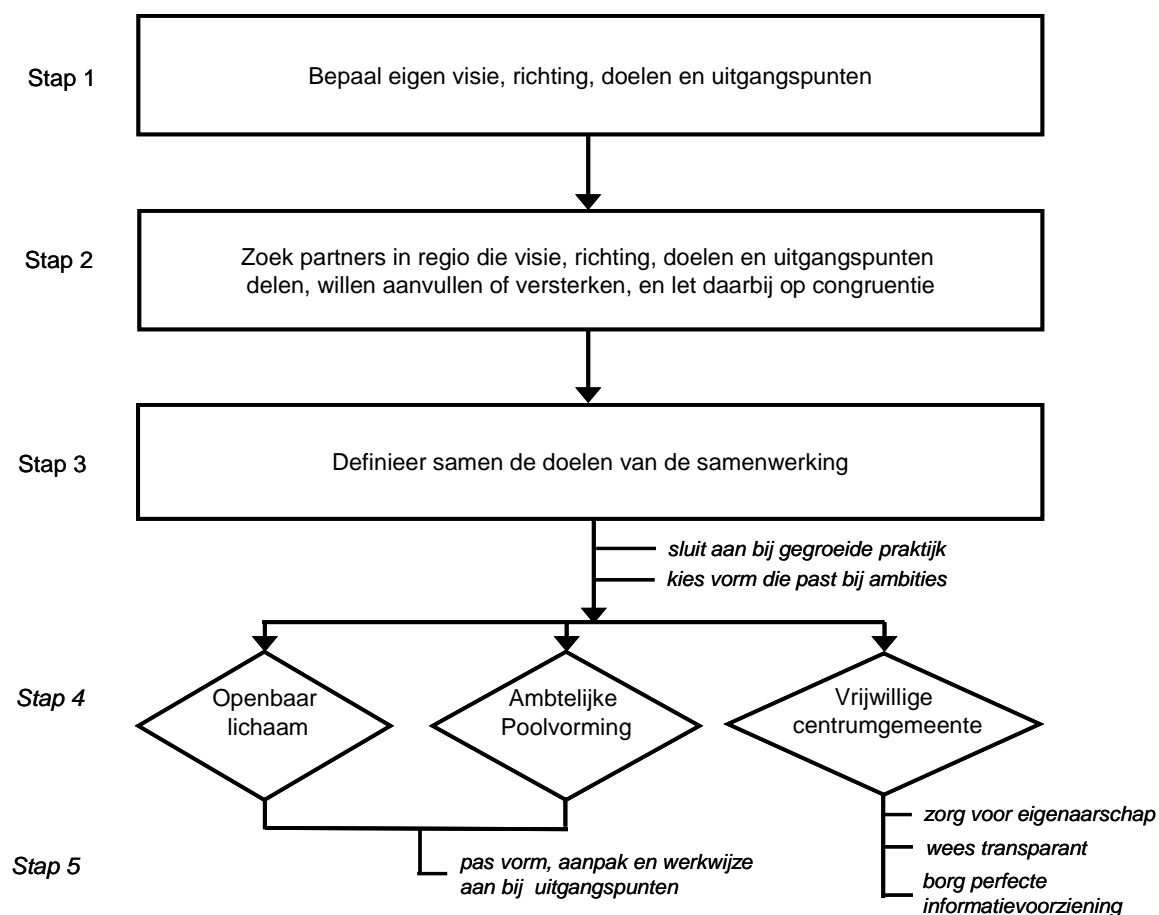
Stap 1

Bepaal eigen visie, richting, doelen en uitgangspunten

Stap 2

Zoek partners in regio die visie, richting, doelen en uitgangspunten delen, willen aanvullen of versterken, en let daarbij op congruentie

Stap 3

Definieer samen de doelen van de samenwerking

sluit aan bij gegroeide praktijk

kies vorm die past bij ambities

Stap 4

Openbaar lichaam

Ambtelijke Poolvorming

Vrijwillige centrumgemeente

zorg voor eigenaarschap

wees transparant

borg perfecte informatievoorziening

Stap 5

pas vorm, aanpak en werkwijze aan bij uitgangspunten